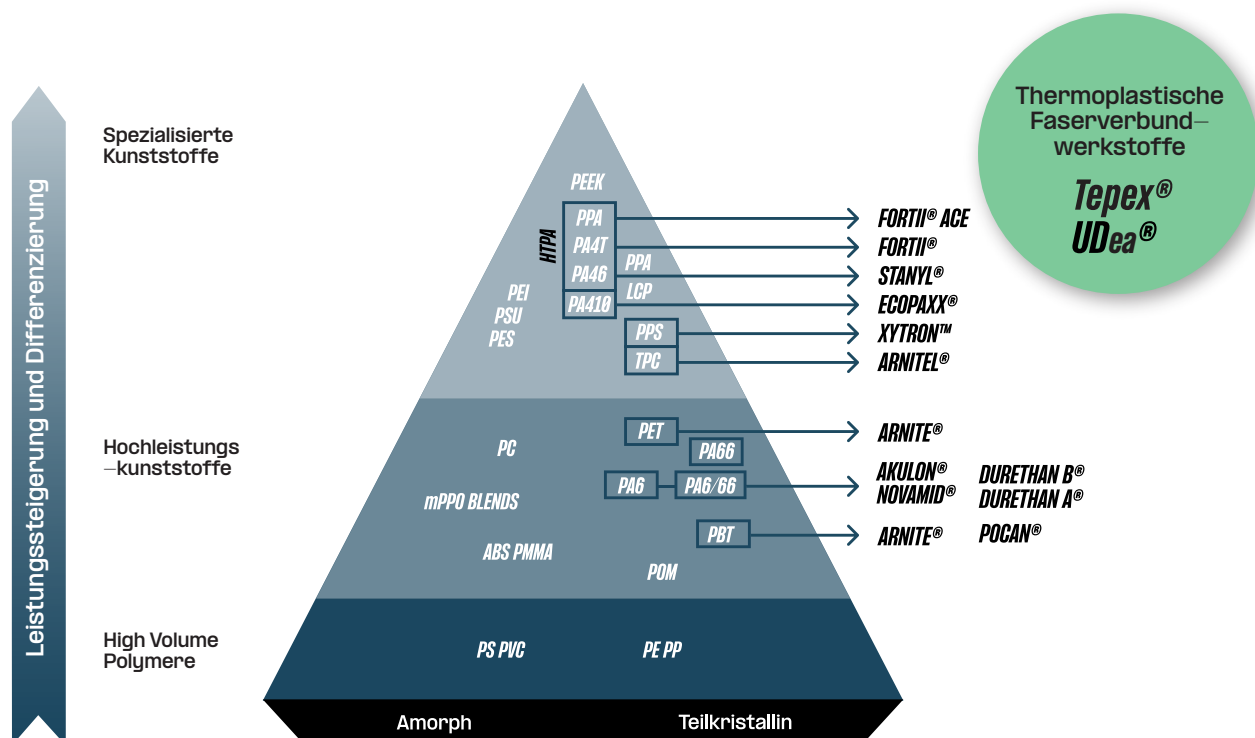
Leistungssteigerung und Differenzierung

Spezialisierte Kunststoffe

Hochleistungs–kunststoffe

High Volume Polymere

PEEK
HTPA
PPA
PA4T
PA46
PA410
PPA
LCP
PEI
PSU
PES
PPS
TPC

PC
PET
PA66
mPPO BLENDS
PA6
PA6/66
ABS PMMA
PBT
POM

PS PVC
PE PP

Amorph
Teilkristallin

FORTII® ACE
FORTII®
STANYL®
ECOPAXX®
XYTRON™
ARNITEL®
ARNITE®
AKULON®
NOVAMID®
DURETHAN B®
DURETHAN A®
ARNITE®
POCAN®

Thermoplastische Faserverbund–werkstoffe
Tepex®
UDea®